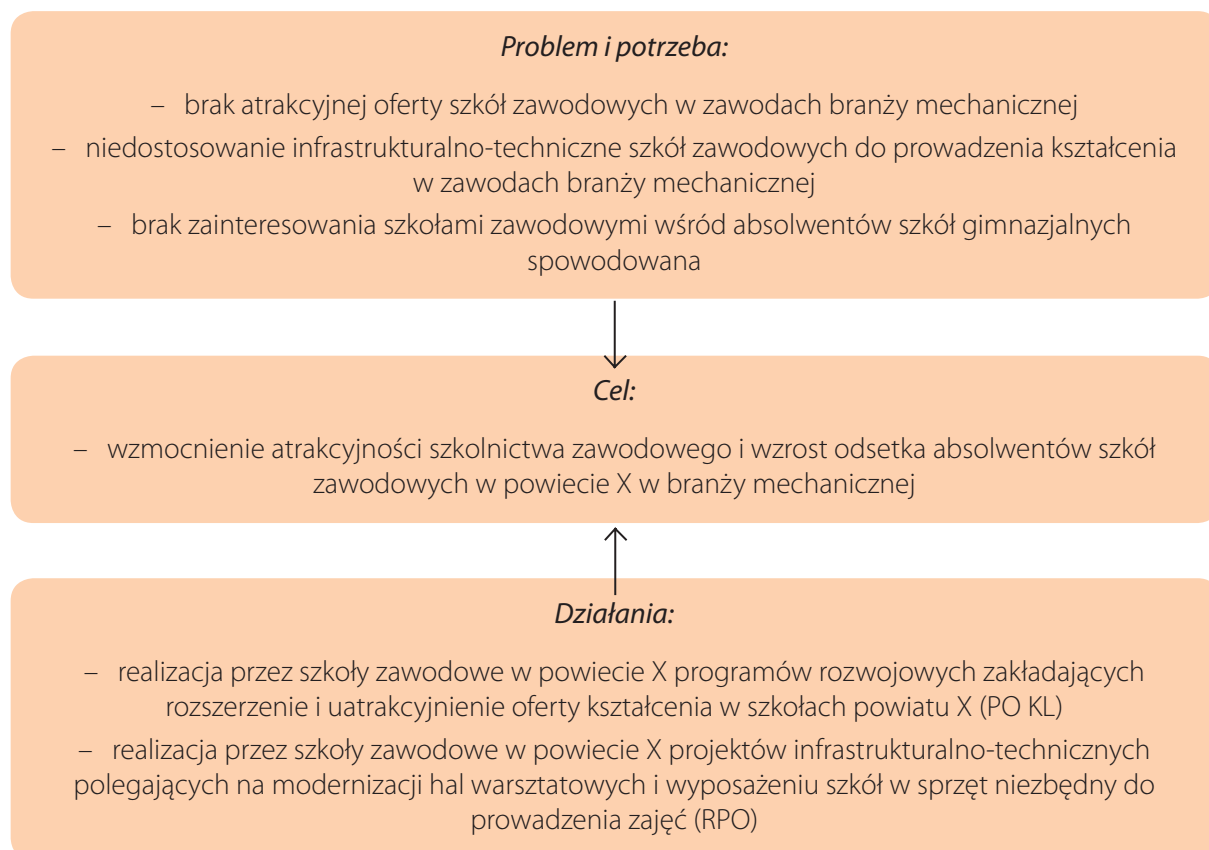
Problem i potrzeba:

– brak atrakcyjnej oferty szkół zawodowych w zawodach branży mechanicznej

– niedostosowanie infrastrukturalno-techniczne szkół zawodowych do prowadzenia kształcenia w zawodach branży mechanicznej

– brak zainteresowania szkołami zawodowymi wśród absolwentów szkół gimnazjalnych spowodowana

Cel:

– wzmocnienie atrakcyjności szkolnictwa zawodowego i wzrost odsetka absolwentów szkół zawodowych w powiecie X w branży mechanicznej

Działania:

– realizacja przez szkoły zawodowe w powiecie X programów rozwojowych zakładających rozszerzenie i uatrakcyjnienie oferty kształcenia w szkołach powiatu X (PO KL)

– realizacja przez szkoły zawodowe w powiecie X projektów infrastrukturalno-technicznych polegających na modernizacji hal warsztatowych i wyposażeniu szkół w sprzęt niezbędny do prowadzenia zajęć (RPO)